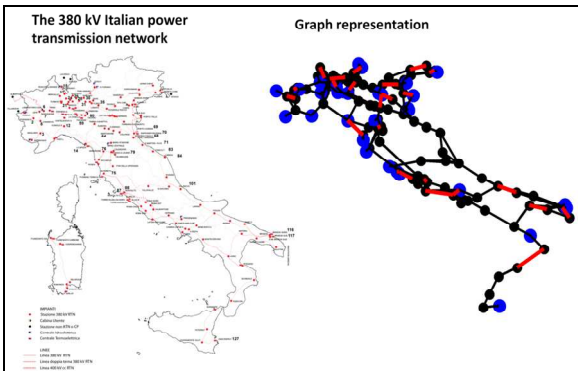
The 380 kV Italian power transmission network

Graph representation

IMPIANTI
Stazione 380 kV RTN
Cabina cliente
Stazione non RTN e CP
Centrale Termoelettrica

LINEE
Linea 380 kV RTN
Linea doppia terna 380 kV RTN
Linea 400 kV cc RTN